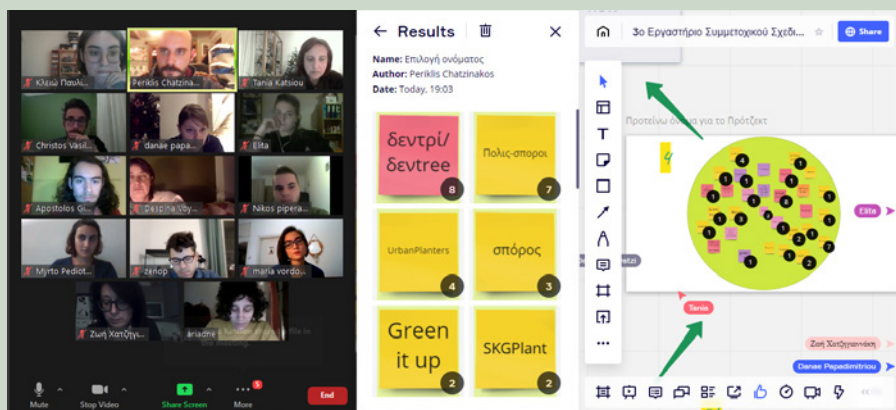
Κλειώ Παυλί...
Periklis Chatzina...
Tania Katsiou
Christos Vasil...
danae papa...
Elita
Apostolos Gi...
Despina Voy...
Nikos pipera...
Myrto Pediot...
zenop
maria vordo...
Ζωή Χατζηγ...
ariadne

Mute
Stop Video
Share Screen
5
More
End

← Results

Name: Επιλογή ονόματος
Author: Periklis Chatzinakos
Date: Today, 19:03

δεντρί/δεντree
8
Πολις-σποροι
7
UrbanPlanters
4
σπόρος
3
Green it up
2
SKGPlant
2

3ο Εργαστήριο Συμμετοχικού Σχεδι...
Share

Προτείνω όνομα για το Πρότζεκτ

Elita
Tania
Ζωή Χατζηγιαννάκη
Danae Papadimitriou